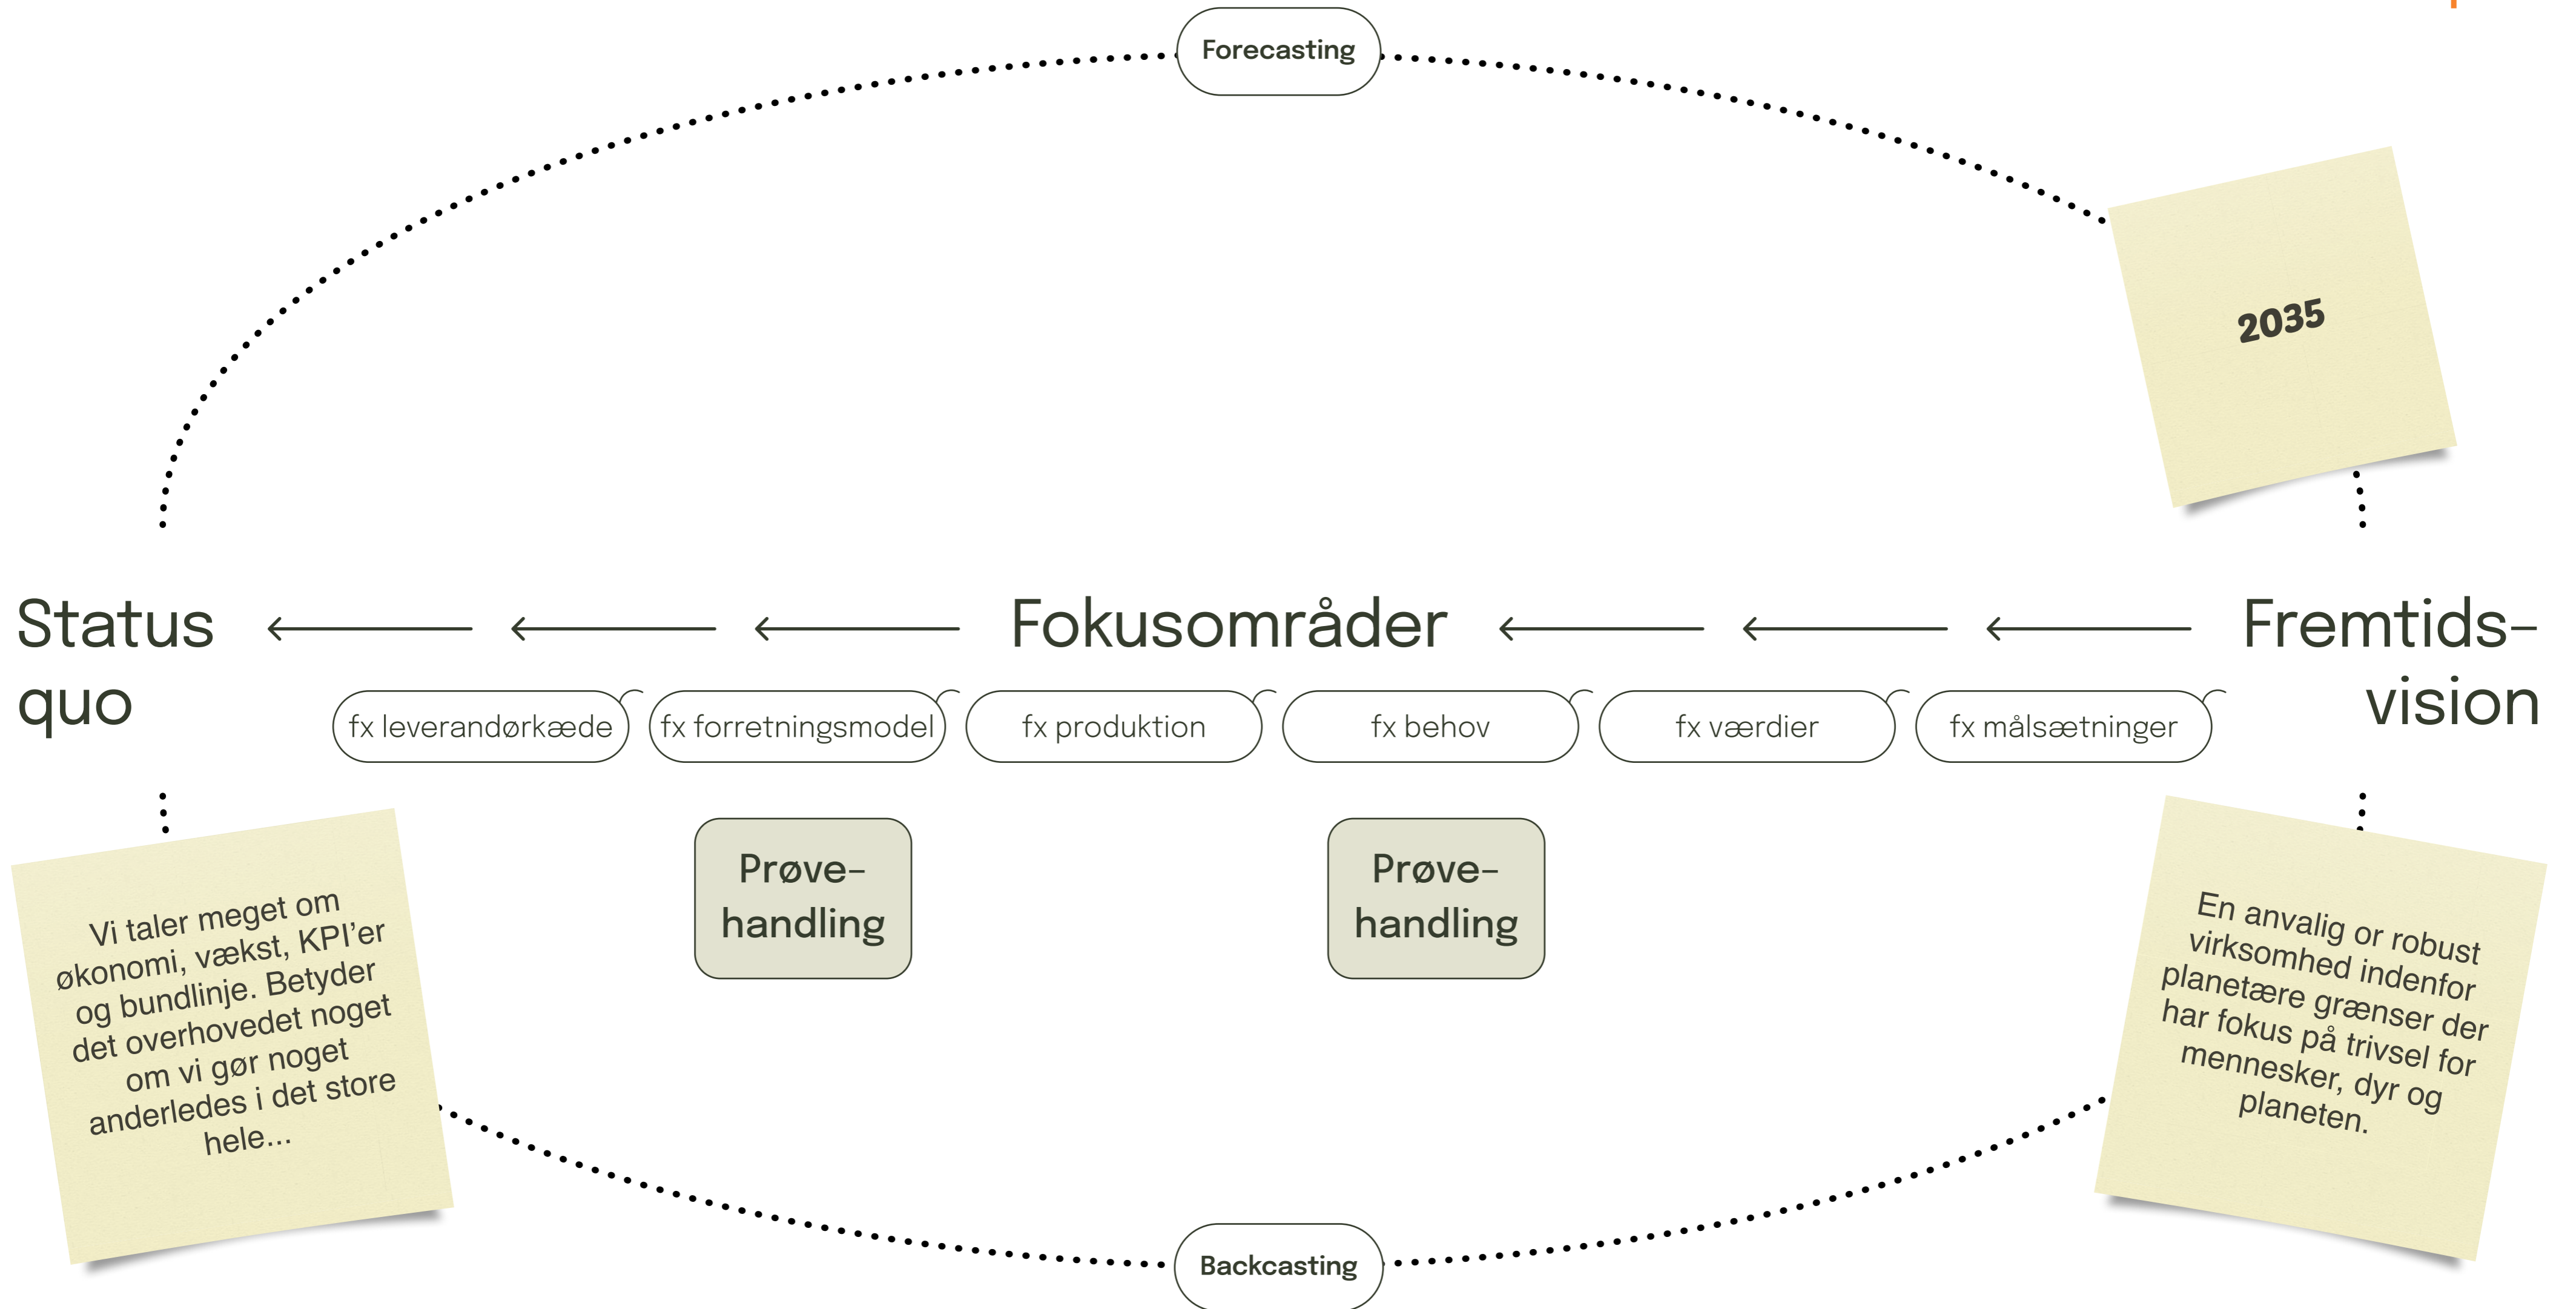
Forecasting

2035

Status quo

Fokusområder

Fremtids-vision

fx leverandørkæde

fx forretningsmodel

fx produktion

fx behov

fx værdier

fx målsætninger

Prøve-handling

Prøve-handling

Vi taler meget om økonomi, vækst, KPI'er og bundlinje. Betyder det overhovedet noget om vi gør noget anderledes i det store hele...

En anvalig or robust virksomhed indenfor planetære grænser der har fokus på trivsel for mennesker, dyr og planeten.

Backcasting